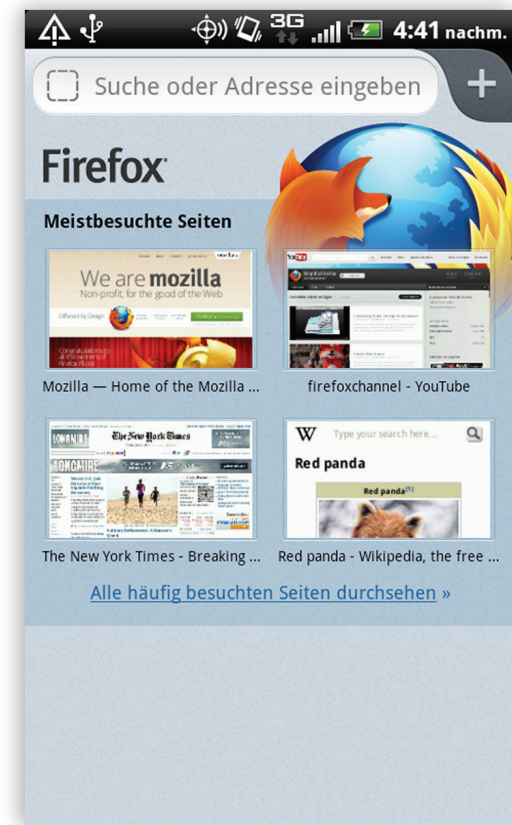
3G 4:41 nachm.

Suche oder Adresse eingeben

+

Firefox

Meistbesuchte Seiten

We are mozilla
Non-profit, for the good of the Web

Mozilla — Home of the Mozilla ...

firefoxchannel - YouTube

The New York Times

The New York Times - Breaking ...

W Type your search here...

Red panda

Red panda

Red panda - Wikipedia, the free ...

Alle häufig besuchten Seiten durchsehen »